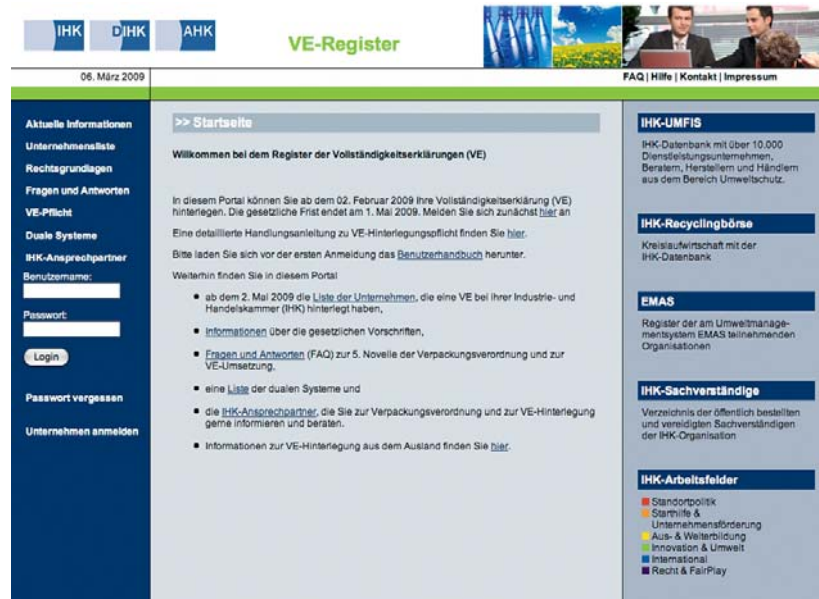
IHK DIHK AHK

VE-Register

06. März 2009

FAQ | Hilfe | Kontakt | Impressum

Aktuelle Informationen
Unternehmensliste
Rechtsgrundlagen
Fragen und Antworten
VE-Pflicht
Duale Systeme
IHK-Ansprechpartner
Benutzername:

Passwort:

Login

Passwort vergessen

Unternehmen anmelden

>> Startseite

Willkommen bei dem Register der Vollständigkeitserklärungen (VE)

In diesem Portal können Sie ab dem 02. Februar 2009 Ihre Vollständigkeitserklärung (VE) hinterlegen. Die gesetzliche Frist endet am 1. Mai 2009. Melden Sie sich zunächst hier an

Eine detaillierte Handlungsanleitung zu VE-Hinterlegungspflicht finden Sie hier.

Bitte laden Sie sich vor der ersten Anmeldung das Benutzerhandbuch herunter.

Weiterhin finden Sie in diesem Portal

- ab dem 2. Mai 2009 die Liste der Unternehmen, die eine VE bei ihrer Industrie- und Handelskammer (IHK) hinterlegt haben,
- Informationen über die gesetzlichen Vorschriften,
- Fragen und Antworten (FAQ) zur 5. Novelle der Verpackungsverordnung und zur VE-Umsetzung,
- eine Liste der dualen Systeme und
- die IHK-Ansprechpartner, die Sie zur Verpackungsverordnung und zur VE-Hinterlegung gerne informieren und beraten.
- Informationen zur VE-Hinterlegung aus dem Ausland finden Sie hier.

IHK-UMFIS
IHK-Datenbank mit über 10.000 Dienstleistungsunternehmen, Beratern, Herstellern und Händlern aus dem Bereich Umweltschutz.

IHK-Recyclingbörse
Kreislaufwirtschaft mit der IHK-Datenbank

EMAS
Register der am Umweltmanagementsystem EMAS teilnehmenden Organisationen

IHK-Sachverständige
Verzeichnis der öffentlich bestellten und vereidigten Sachverständigen der IHK-Organisation

IHK-Arbeitsfelder
Standortpolitik
Starthilfe & Unternehmensförderung
Aus- & Weiterbildung
Innovation & Umwelt
International
Recht & FairPlay